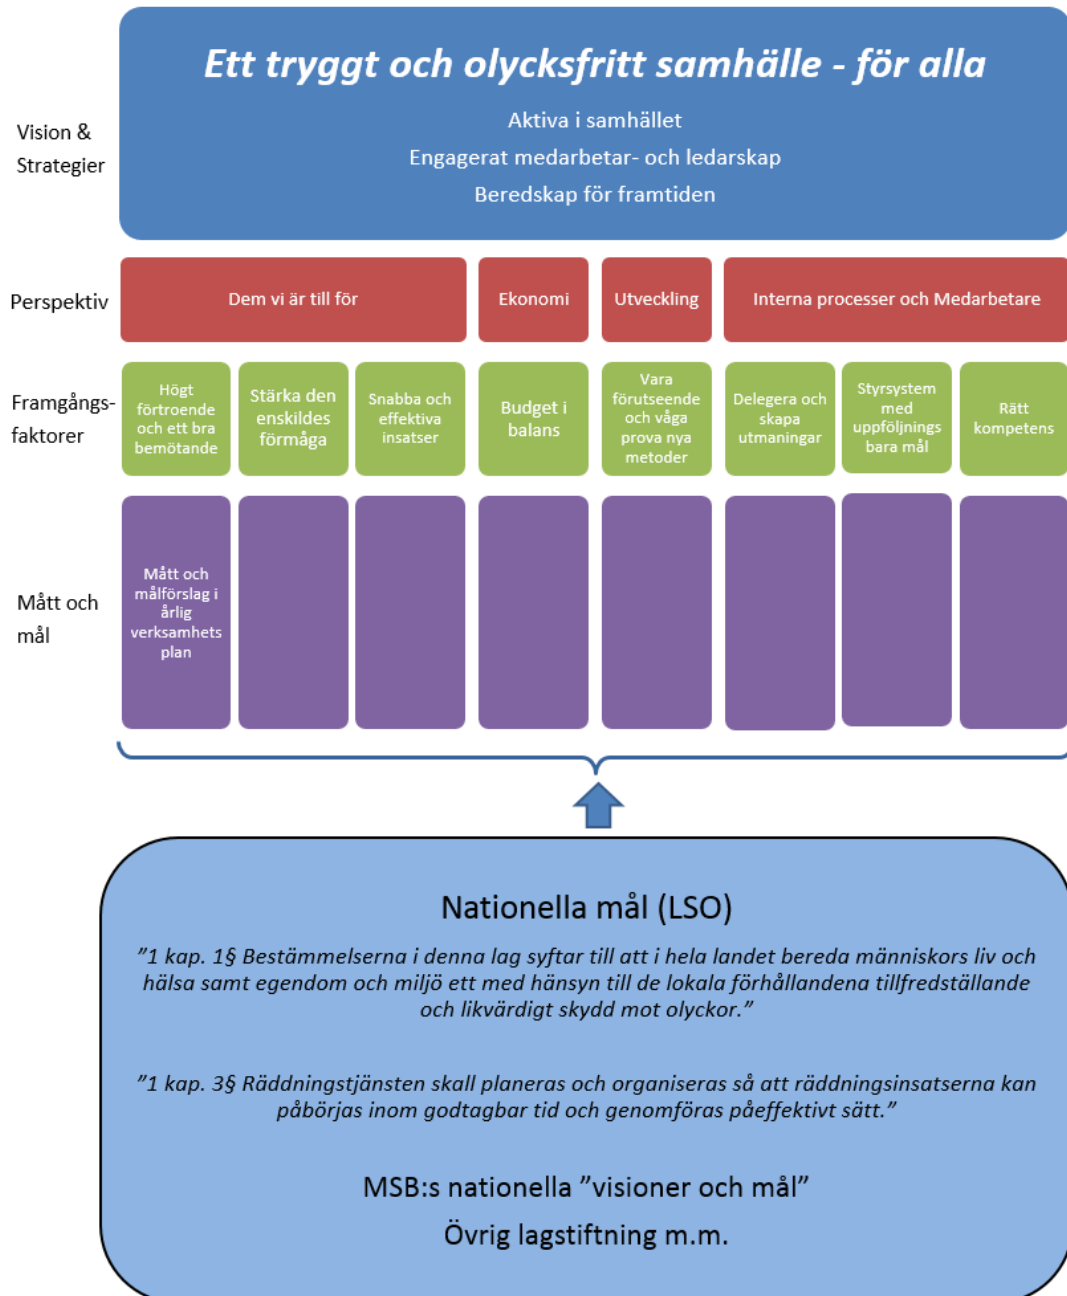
Vision & Strategier

Ett tryggt och olycksfritt samhälle - för alla

Aktiva i samhället

Engagerat medarbetar- och ledarskap

Beredskap för framtiden

Perspektiv

Dem vi är till för

Ekonomi

Utveckling

Interna processer och Medarbetare

Framgångs-faktorer

Högt förtroende och ett bra bemötande

Stärka den enskildes förmåga

Snabba och effektiva insatser

Budget i balans

Vara förutseende och våga prova nya metoder

Delegera och skapa utmaningar

Styrsystem med uppföljnings bara mål

Rätt kompetens

Mått och mål

Mått och målförslag i årlig verksamhets plan

Nationella mål (LSO)

"1 kap. 1§ Bestämmelserna i denna lag syftar till att i hela landet bereda människors liv och hälsa samt egendom och miljö ett med hänsyn till de lokala förhållandena tillfredställande och likvärdigt skydd mot olyckor."

"1 kap. 3§ Räddningstjänsten skall planeras och organiseras så att räddningsinsatserna kan påbörjas inom godtagbar tid och genomföras påeffektivt sätt."

MSB:s nationella "visioner och mål"

Övrig lagstiftning m.m.